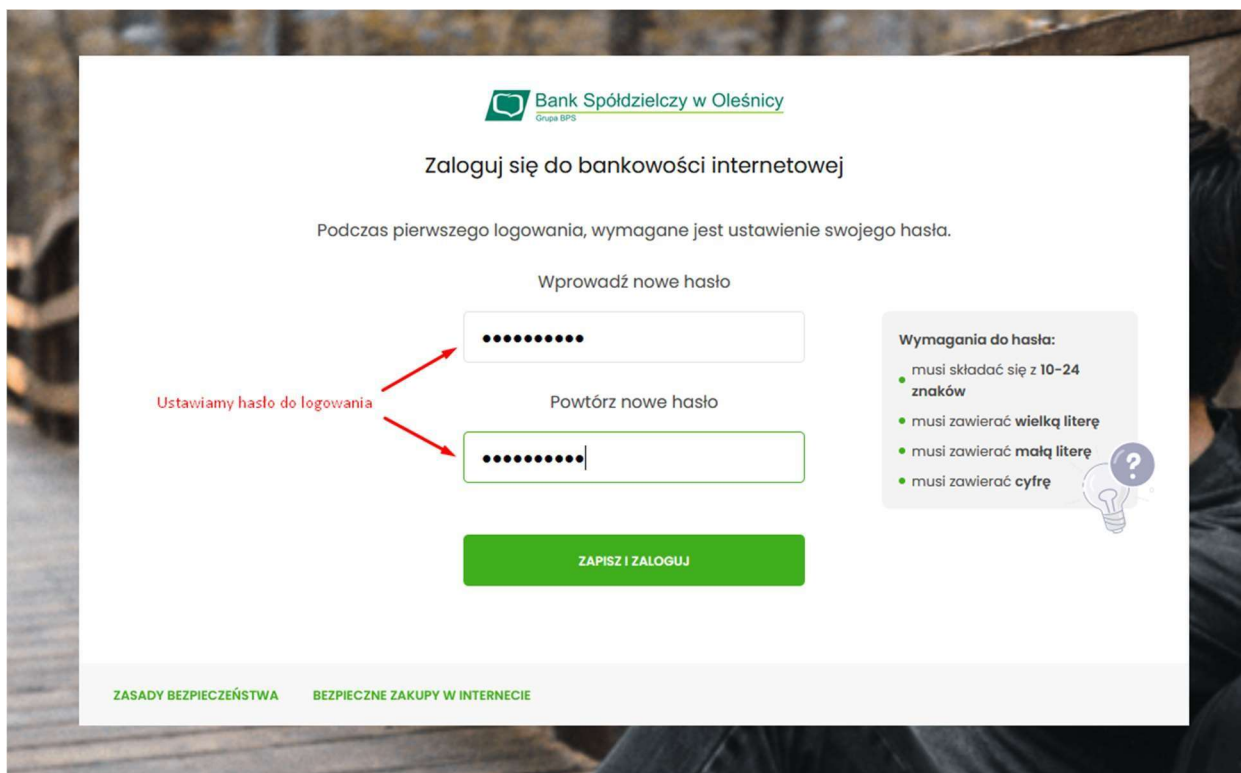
Bank Spółdzielczy w Oleśnicy
Grupa BPS

Zaloguj się do bankowości internetowej

Podczas pierwszego logowania, wymagane jest ustawienie swojego hasła.

Wprowadź nowe hasło

••••••••••

Ustawiamy hasło do logowania

Powtórz nowe hasło

••••••••••

Wymagania do hasła:
• musi składać się z **10-24 znaków**
• musi zawierać **wielką literę**
• musi zawierać **małą literę**
• musi zawierać **cyfrę**

?

ZAPISZ I ZALOGUJ

ZASADY BEZPIECZEŃSTWA BEZPIECZNE ZAKUPY W INTERNECIE